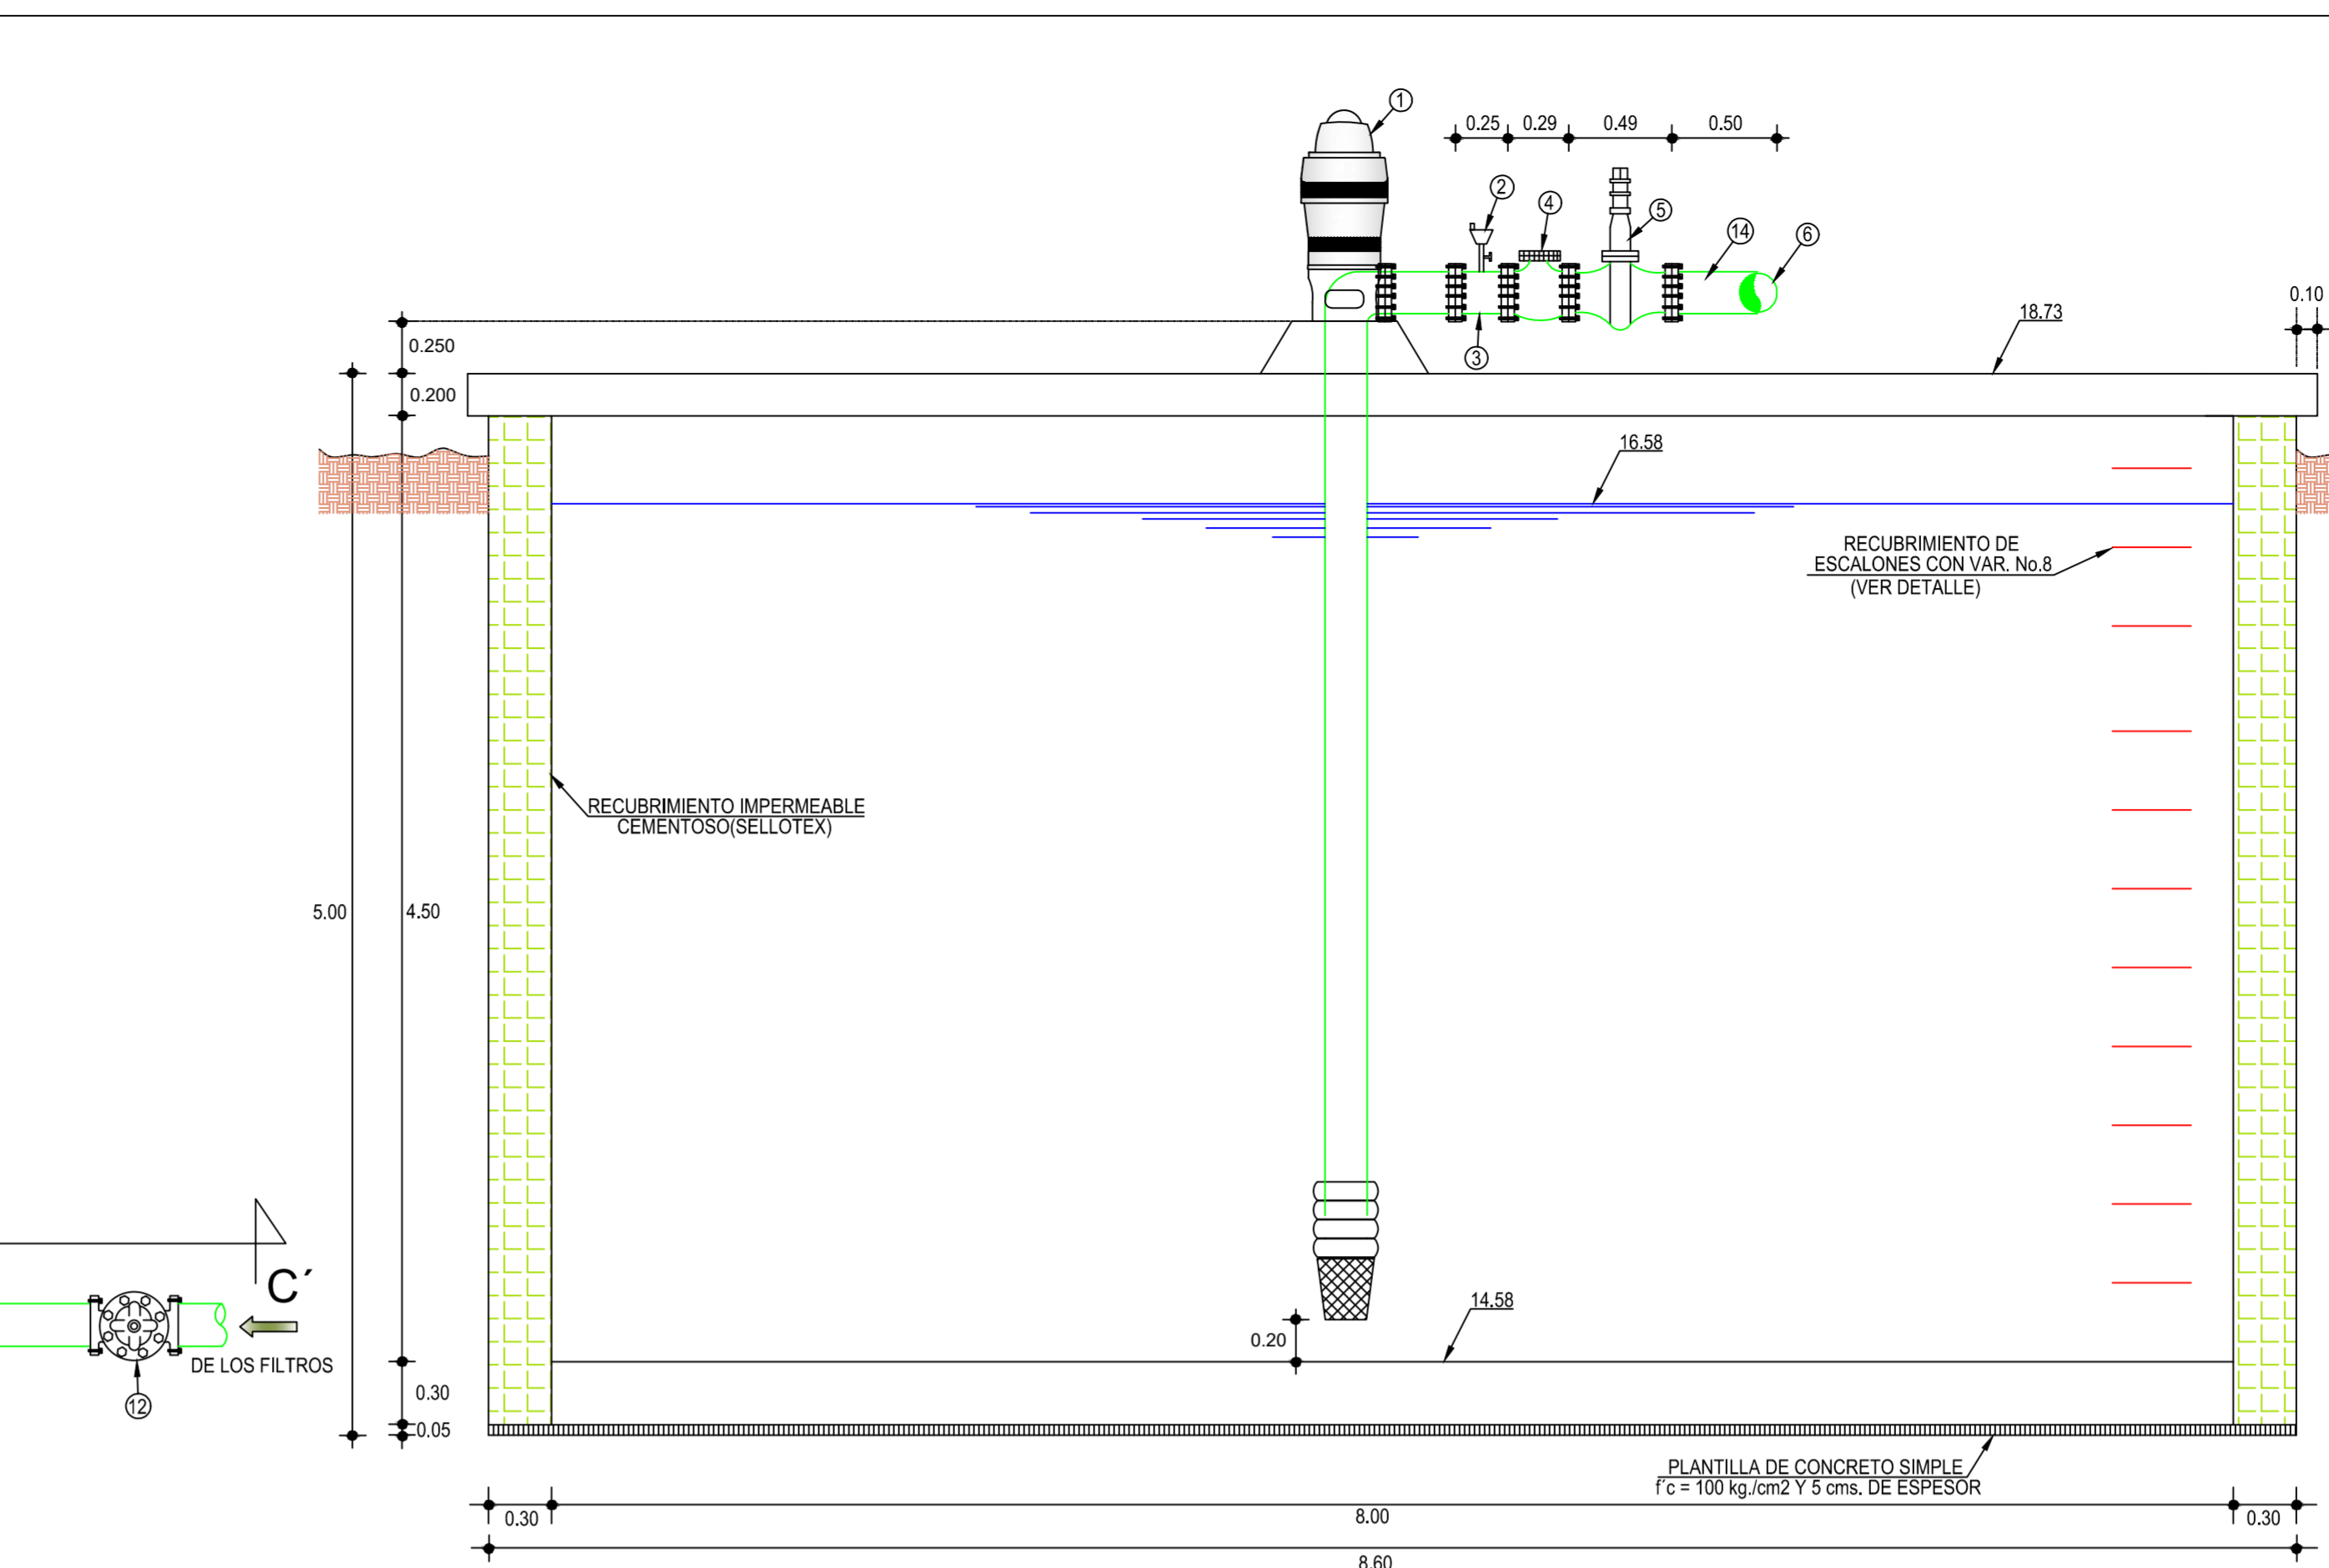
1
0.25 0.29 0.49 0.50
2
4
5
14
6
0.10
0.250
18.73
3
0.200
16.58
RECUBRIMIENTO DE ESCALONES CON VAR. No.8 (VER DETALLE)
RECUBRIMIENTO IMPERMEABLE CEMENTOSO(SELLOTEX)
5.00
4.50
C´
DE LOS FILTROS
12
14.58
0.20
0.30
0.05
PLANTILLA DE CONCRETO SIMPLE f´c = 100 kg./cm2 Y 5 cms. DE ESPESOR
0.30
8.00
0.30
8.60